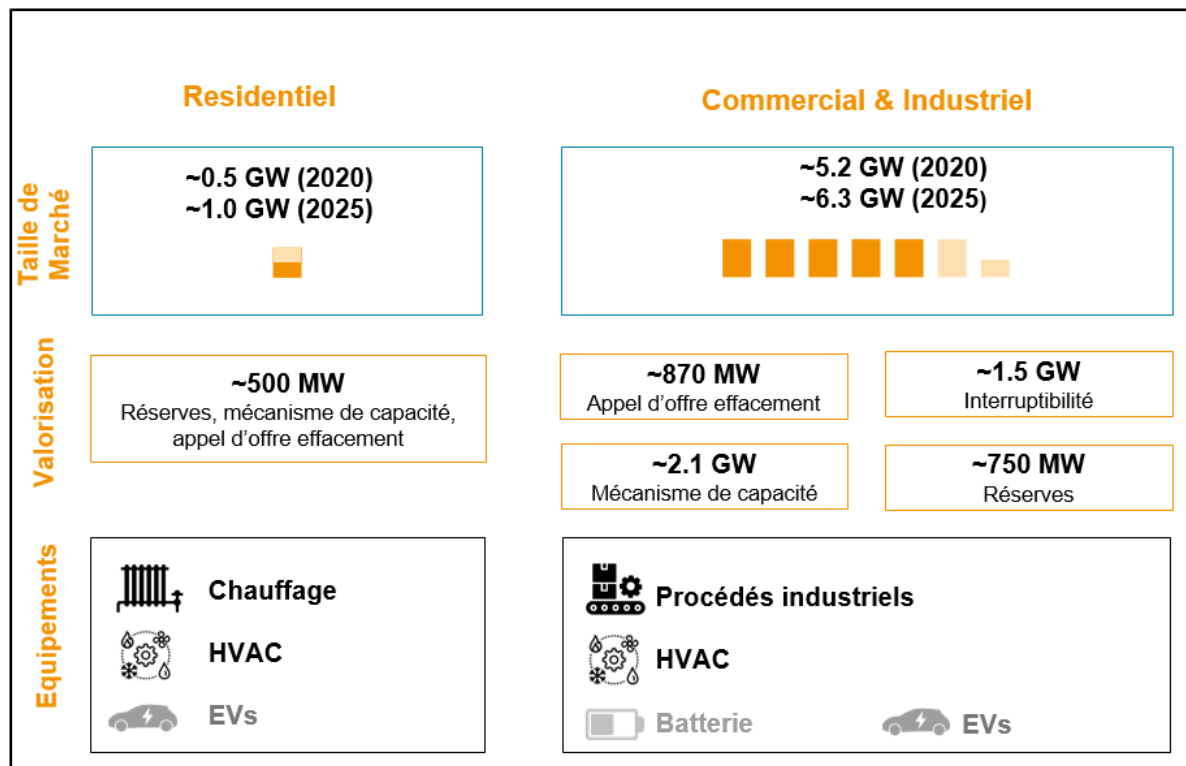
Residentiel

Commercial & Industriel

Taille de Marché

~0.5 GW (2020)
~1.0 GW (2025)

~5.2 GW (2020)
~6.3 GW (2025)

Valorisation

~500 MW
Réserves, mécanisme de capacité, appel d'offre effacement

~870 MW
Appel d'offre effacement

~1.5 GW
Interruptibilité

~2.1 GW
Mécanisme de capacité

~750 MW
Réserves

Equipements

Chauffage

HVAC

EVs

Procédés industriels

HVAC

Batterie

EVs